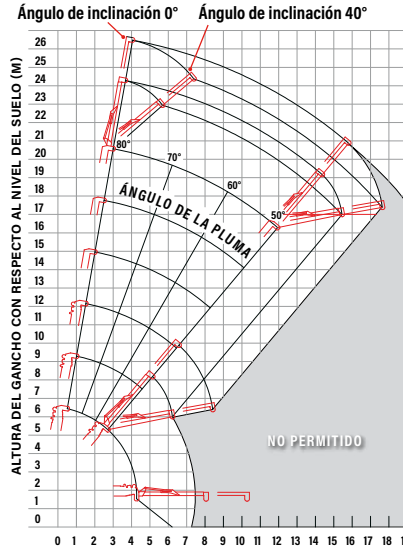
Ángulo de inclinación 0°
Ángulo de inclinación 40°

ALTURA DEL GANCHO CON RESPECTO AL NIVEL DEL SUELO (M)

26
25
24
23
22
21
20
19
18
17
16
15
14
13
12
11
10
9
8
7
6
5
4
3
2
1
0

80°
70°
60°
50°
ÁNGULO DE LA PLUMA

NO PERMITIDO

0 1 2 3 4 5 6 7 8 9 10 11 12 13 14 15 16 17 18 1